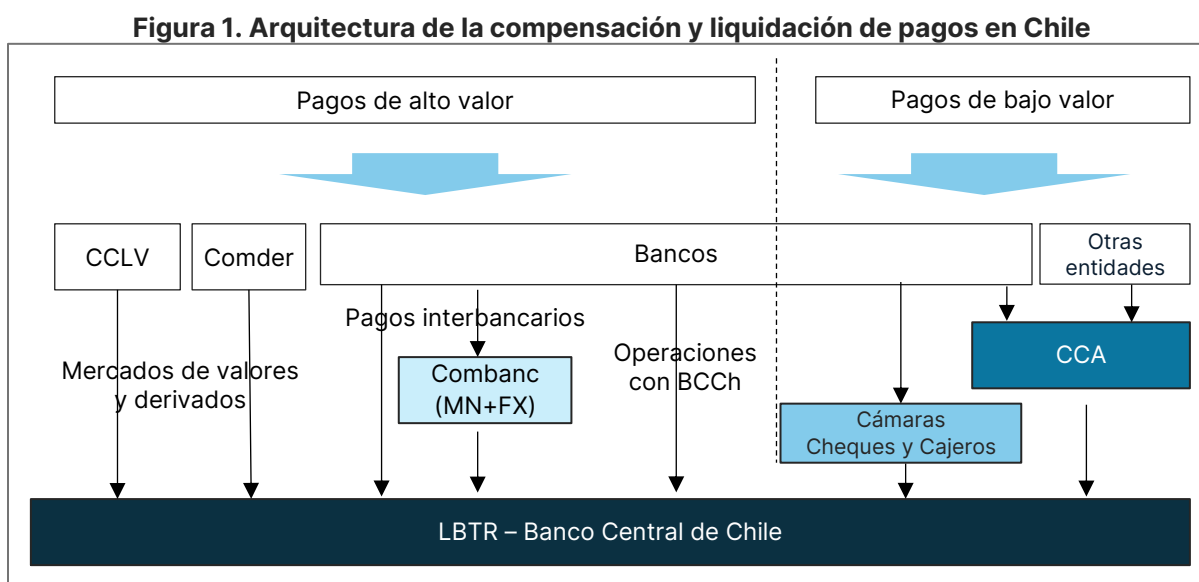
Figura 1. Arquitectura de la compensación y liquidación de pagos en Chile

Pagos de alto valor

Pagos de bajo valor

CCLV

Comder

Bancos

Otras entidades

Pagos interbancarios

Mercados de valores y derivados

Combanc (MN+FX)

Operaciones con BCCh

CCA

Cámaras Cheques y Cajeros

LBTR – Banco Central de Chile